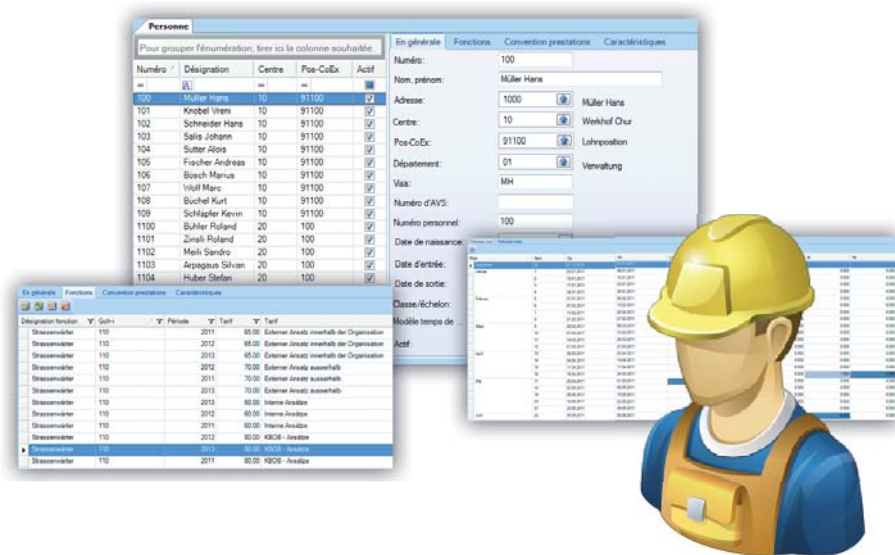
Personne

Pour grouper l'énumération, tirer ici la colonne souhaitée.

| Numéro | Désignation | Centre | Pos-CoEx | Actif |
|---|---|---|---|---|
| 100 | Müller Hans | 10 | 91100 | ✓ |
| 101 | Knobel Vreni | 10 | 91100 | ✓ |
| 102 | Schneider Hans | 10 | 91100 | ✓ |
| 103 | Salis Johann | 10 | 91100 | ✓ |
| 104 | Sutter Alois | 10 | 91100 | ✓ |
| 105 | Fischer Andreas | 10 | 91100 | ✓ |
| 106 | Bösch Marius | 10 | 91100 | ✓ |
| 107 | Wolf Marc | 10 | 91100 | ✓ |
| 108 | Büchel Kurt | 10 | 91100 | ✓ |
| 109 | Schläpfer Kevin | 10 | 91100 | ✓ |
| 1100 | Bühler Roland | 20 | 100 | ✓ |
| 1101 | Zinsli Roland | 20 | 100 | ✓ |
| 1102 | Meili Sandro | 20 | 100 | ✓ |
| 1103 | Arpagaus Silvan | 20 | 100 | ✓ |
| 1104 | Huber Stefan | 20 | 100 | ✓ |

En générale Fonctions Convention prestations Caractéristiques

Numéro: 100
Nom, prénom: Müller Hans
Adresse: 1000 Müller Hans
Centre: 10 Werkhof Chur
Pos-CoEx: 91100 Lohnposition
Département: 01 Verwaltung
Visa: MH
Numéro d'AVS:
Numéro personnel: 100
Date de naissance
Date d'entrée:
Date de sortie:
Classe/échelon:
Modèle temps de ...
Actif:

En générale Fonctions Convention prestations Caractéristiques

| Désignation fonction | Gch-i | Période | Tarif | Tarif |
|---|---|---|---|---|
| Strassenwärter | 110 | 2011 | 65.00 | Externer Ansatz innerhalb der Organisation |
| Strassenwärter | 110 | 2012 | 65.00 | Externer Ansatz innerhalb der Organisation |
| Strassenwärter | 110 | 2013 | 65.00 | Externer Ansatz innerhalb der Organisation |
| Strassenwärter | 110 | 2012 | 70.00 | Externer Ansatz ausserhalb |
| Strassenwärter | 110 | 2011 | 70.00 | Externer Ansatz ausserhalb |
| Strassenwärter | 110 | 2013 | 70.00 | Externer Ansatz ausserhalb |
| Strassenwärter | 110 | 2013 | 60.00 | Interne Ansätze |
| Strassenwärter | 110 | 2011 | 60.00 | Interne Ansätze |
| Strassenwärter | 110 | 2012 | 60.00 | Interne Ansätze |
| Strassenwärter | 110 | 2012 | 80.00 | KBOB - Ansätze |
| Strassenwärter | 110 | 2013 | 80.00 | KBOB - Ansätze |
| Strassenwärter | 110 | 2011 | 80.00 | KBOB - Ansätze |

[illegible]